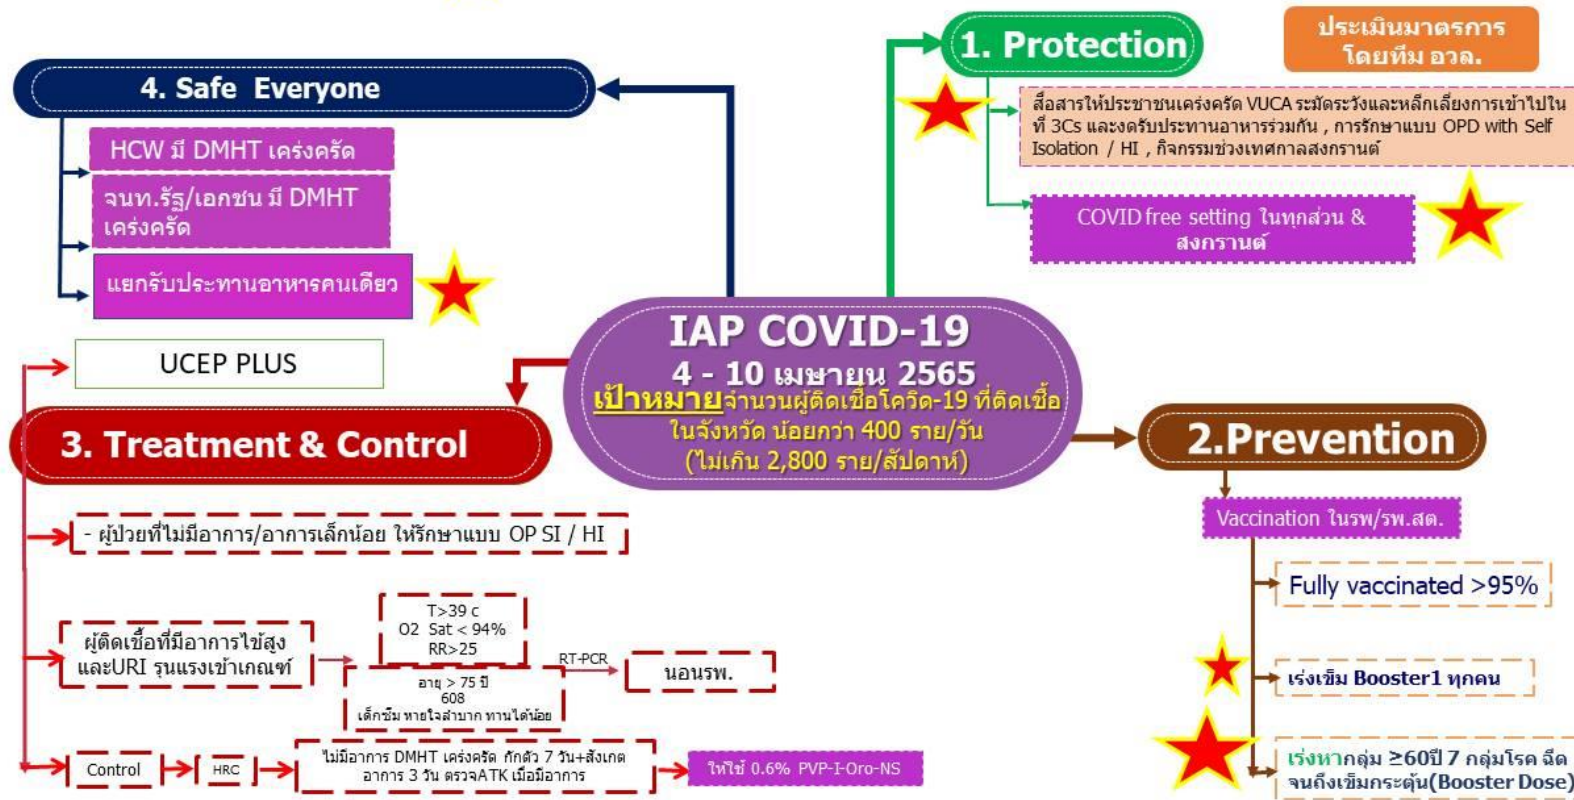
4. Safe Everyone

HCW มี DMHT เคร่งครัด

จนท.รัฐ/เอกชน มี DMHT เคร่งครัด

แยกรับประทานอาหารคนเดียว

1. Protection

ประเมินมาตรการ โดยทีม อวล.

สื่อสารให้ประชาชนเคร่งครัด VUCA ระมัดระวังและหลีกเลี่ยงการเข้าไปในที่ 3Cs และงดรับประทานอาหารร่วมกัน , การรักษาแบบ OPD with Self Isolation / HI , กิจกรรมช่วงเทศกาลสงกรานต์

COVID free setting ในทุกส่วน & สงกรานต์

UCEP PLUS

IAP COVID-19
4 - 10 เมษายน 2565
เป้าหมายจำนวนผู้ติดเชื้อโควิด-19 ที่ติดเชื้อในจังหวัด น้อยกว่า 400 ราย/วัน (ไม่เกิน 2,800 ราย/สัปดาห์)

3. Treatment & Control

2.Prevention

- ผู้ป่วยที่ไม่มีอาการ/อาการเล็กน้อย ให้รักษาแบบ OP SI / HI

Vaccination ในรพ/รพ.สต.

Fully vaccinated >95%

ผู้ติดเชื้อที่มีอาการไข้สูง และURI รุนแรงเข้าเกณฑ์

T>39 c
O2 Sat < 94%
RR>25

อายุ > 75 ปี
608
เด็กซึม หายใจลำบาก ทานได้น้อย

RT-PCR

นอนรพ.

เร่งเข็ม Booster1 ทุกคน

Control

HRC

ไม่มีอาการ DMHT เคร่งครัด กักตัว 7 วัน+สังเกตอาการ 3 วัน ตรวจATK เมื่อมีอาการ

ให้ใช้ 0.6% PVP-I-Oro-NS

เร่งหากลุ่ม ≥60ปี 7 กลุ่มโรค ฉีดจนถึงเข็มกระตุ้น(Booster Dose)